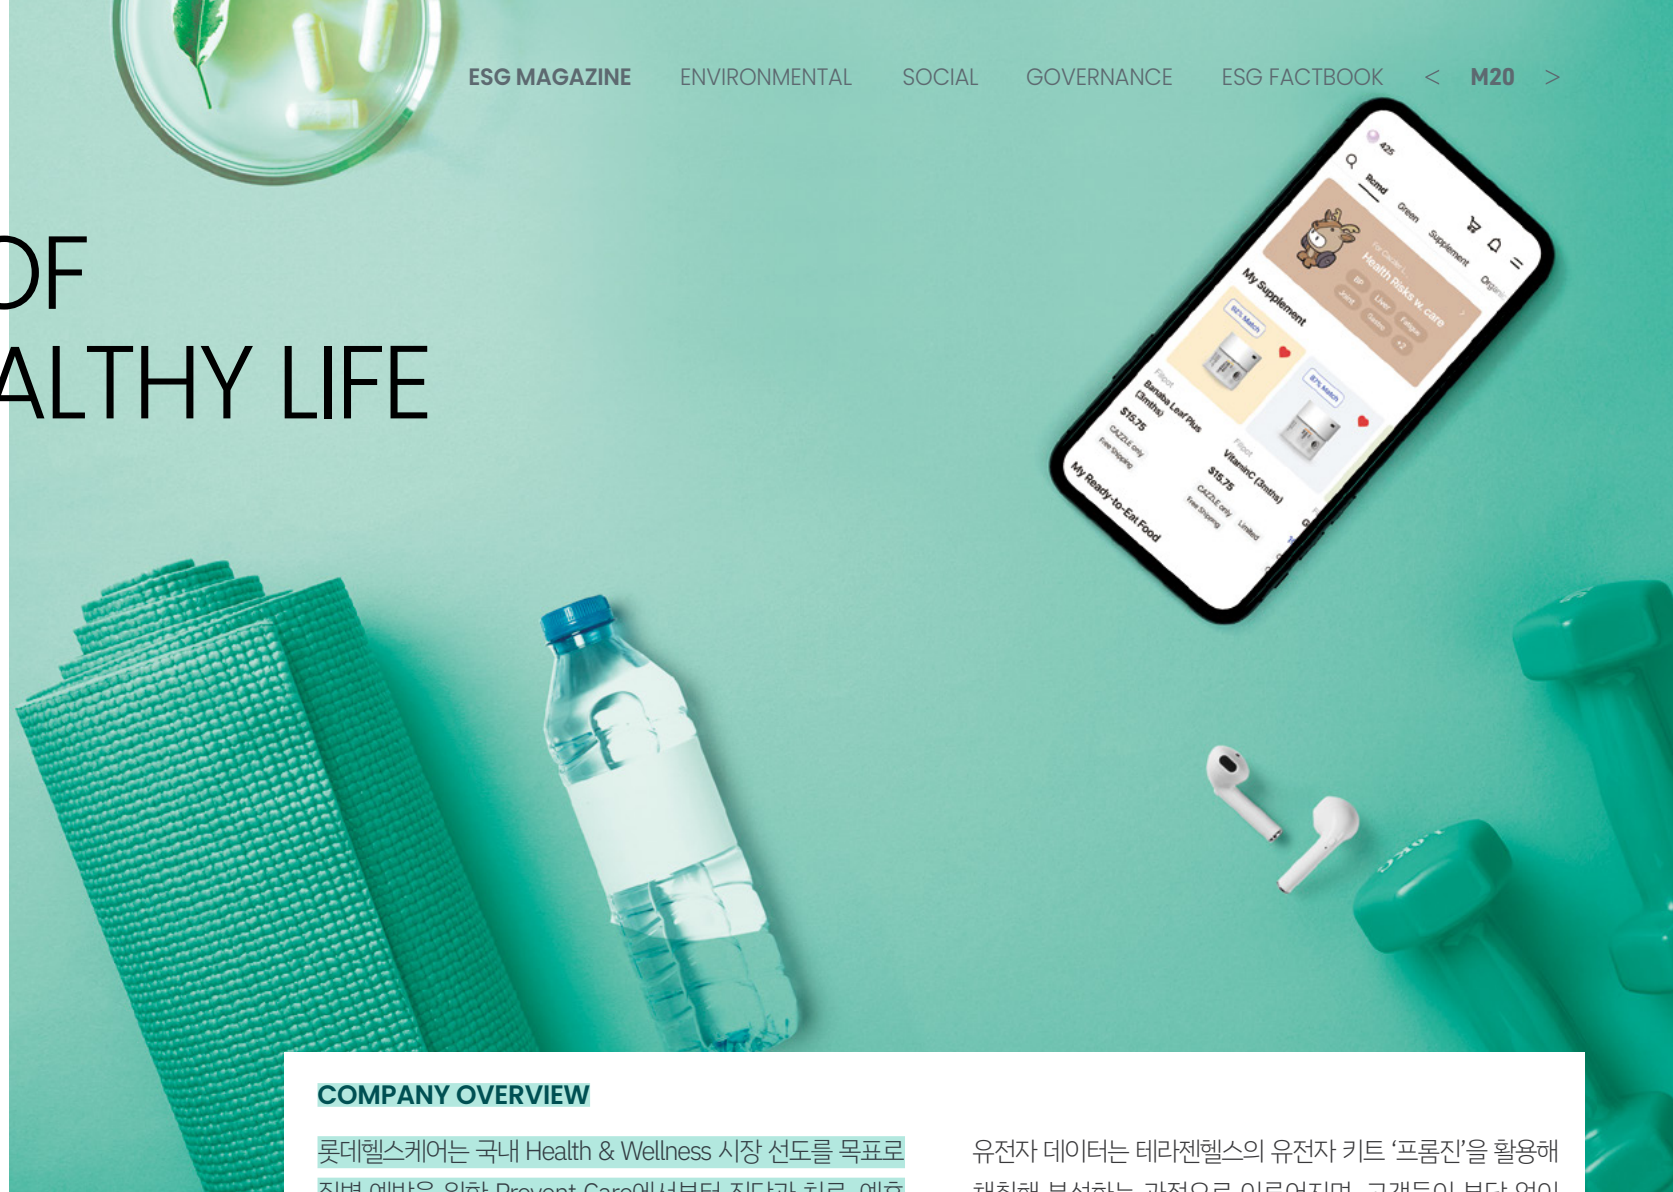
ESG MAGAZINE ENVIRONMENTAL SOCIAL GOVERNANCE ESG FACTBOOK < M20 >

OF
ALTHY LIFE

425
Trend Green Supplement Organic
Health Risks w. care
My Supplement
Banaba Leaf Plus (3mths)
$15.75
VitaminC (3mths)
$16.75
My Ready-to-Eat Food

COMPANY OVERVIEW

롯데헬스케어는 국내 Health & Wellness 시장 선도를 목표로 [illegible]

유전자 데이터는 테라젠헬스의 유전자 키트 '프롬진'을 활용해 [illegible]